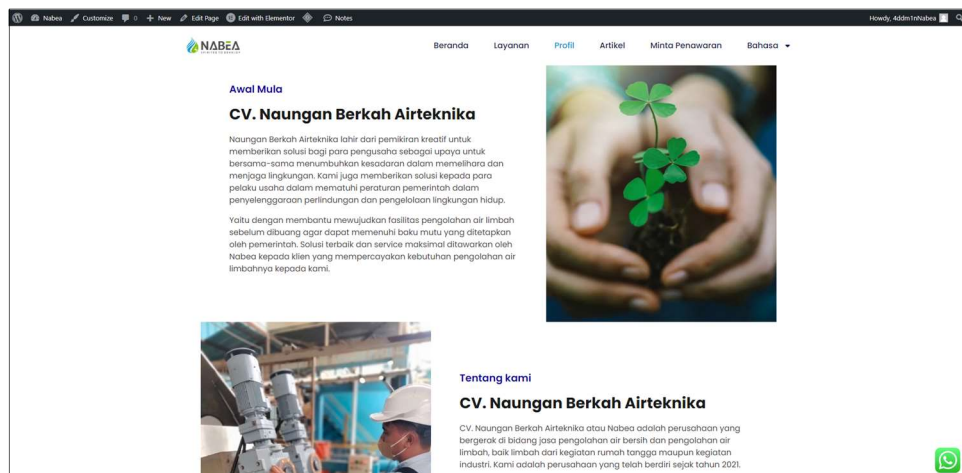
Nabea Customize 0 + New Edit Page Edit with Elementor Notes Howdy, 4ddm1nNabea

NABEA

Beranda Layanan Profil Artikel Minta Penawaran Bahasa

Awal Mula

CV. Naungan Berkah Airteknika

Naungan Berkah Airteknika lahir dari pemikiran kreatif untuk memberikan solusi bagi para pengusaha sebagai upaya untuk bersama-sama menumbuhkan kesadaran dalam memelihara dan menjaga lingkungan. Kami juga memberikan solusi kepada para pelaku usaha dalam mematuhi peraturan pemerintah dalam penyelenggaraan perlindungan dan pengelolaan lingkungan hidup.

Yaitu dengan membantu mewujudkan fasilitas pengolahan air limbah sebelum dibuang agar dapat memenuhi baku mutu yang ditetapkan oleh pemerintah. Solusi terbaik dan service maksimal ditawarkan oleh Nabea kepada klien yang mempercayakan kebutuhan pengolahan air limbahnya kepada kami.

Tentang kami

CV. Naungan Berkah Airteknika

CV. Naungan Berkah Airteknika atau Nabea adalah perusahaan yang bergerak di bidang jasa pengolahan air bersih dan pengolahan air limbah, baik limbah dari kegiatan rumah tangga maupun kegiatan industri. Kami adalah perusahaan yang telah berdiri sejak tahun 2021.